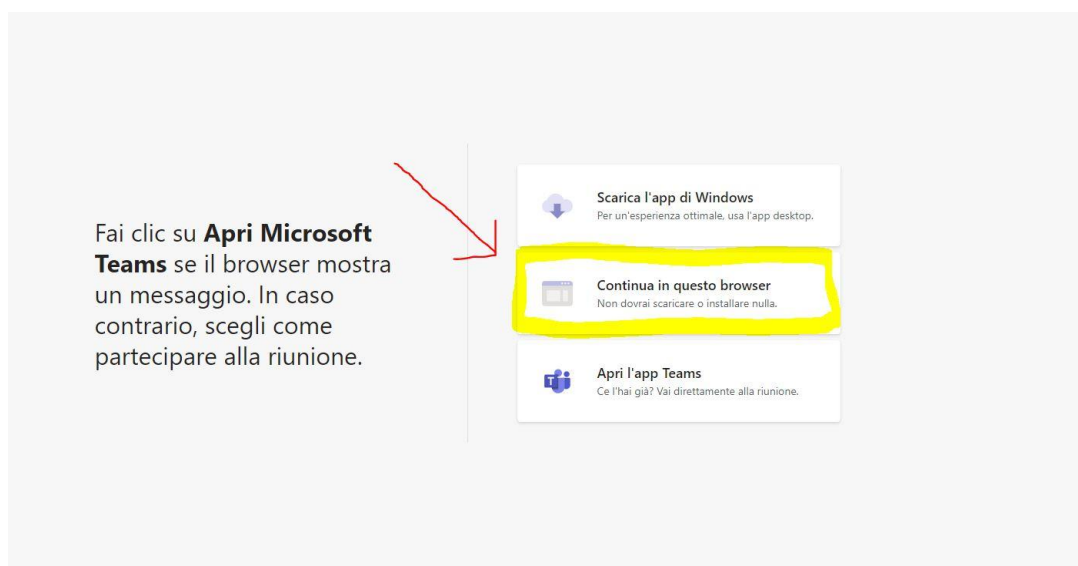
Fai clic su **Apri Microsoft Teams** se il browser mostra un messaggio. In caso contrario, scegli come partecipare alla riunione.

Scarica l'app di Windows
Per un'esperienza ottimale, usa l'app desktop.

Continua in questo browser
Non dovrai scaricare o installare nulla.

Apri l'app Teams
Ce l'hai già? Vai direttamente alla riunione.